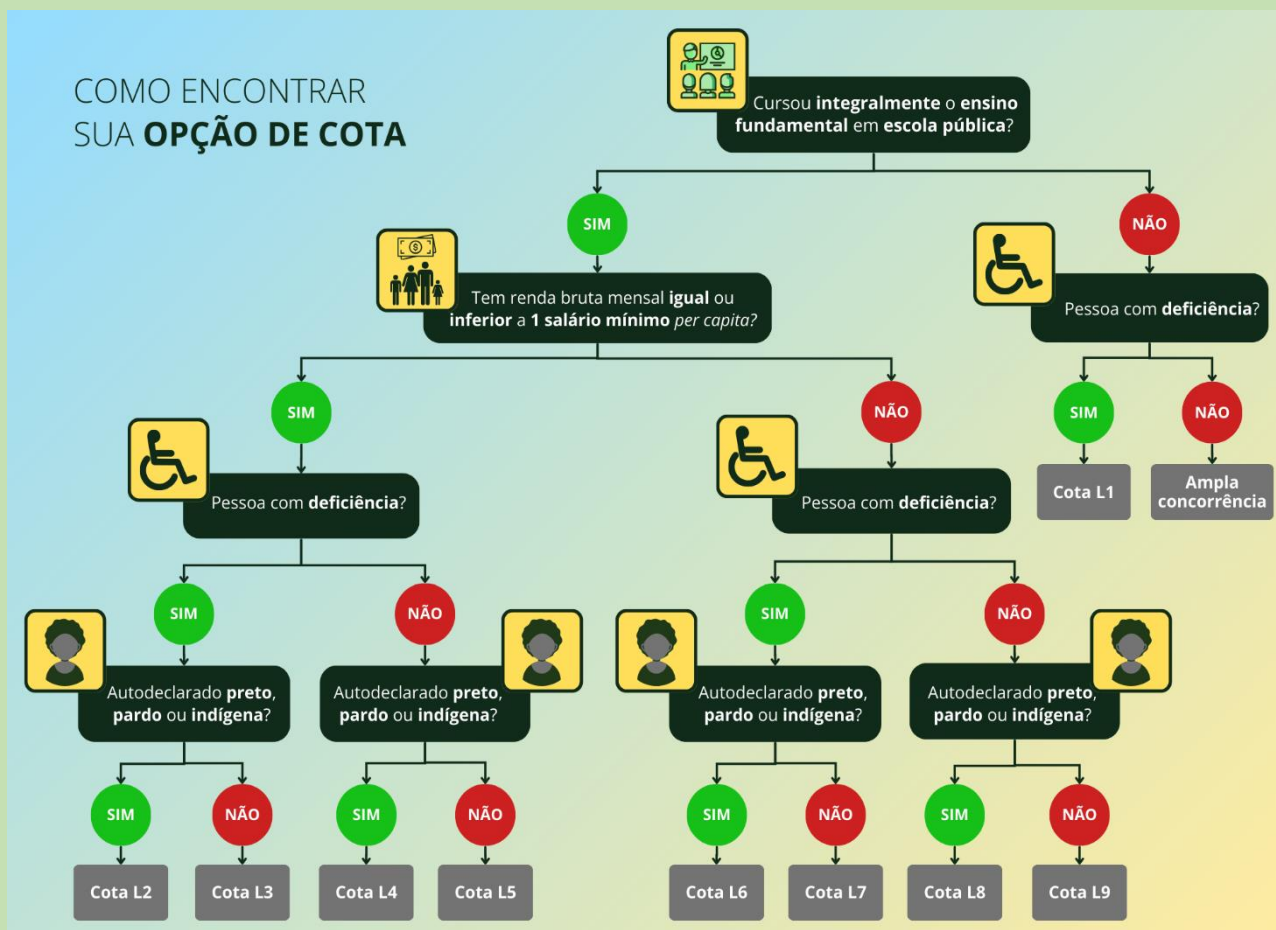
COMO ENCONTRAR
SUA **OPÇÃO DE COTA**

Cursou **integralmente** o **ensino fundamental** em **escola pública**?

SIM

Tem renda bruta mensal **igual** ou **inferior** a **1 salário mínimo** *per capita?*

NÃO

Pessoa com **deficiência**?

SIM

NÃO

Cota L1

Ampla concorrência

SIM

Pessoa com **deficiência**?

NÃO

Pessoa com **deficiência**?

SIM

Autodeclarado **preto**, **pardo** ou **indígena**?

NÃO

Autodeclarado **preto**, **pardo** ou **indígena**?

SIM

Autodeclarado **preto**, **pardo** ou **indígena**?

NÃO

Autodeclarado **preto**, **pardo** ou **indígena**?

SIM

NÃO

SIM

NÃO

SIM

NÃO

SIM

NÃO

Cota L2

Cota L3

Cota L4

Cota L5

Cota L6

Cota L7

Cota L8

Cota L9